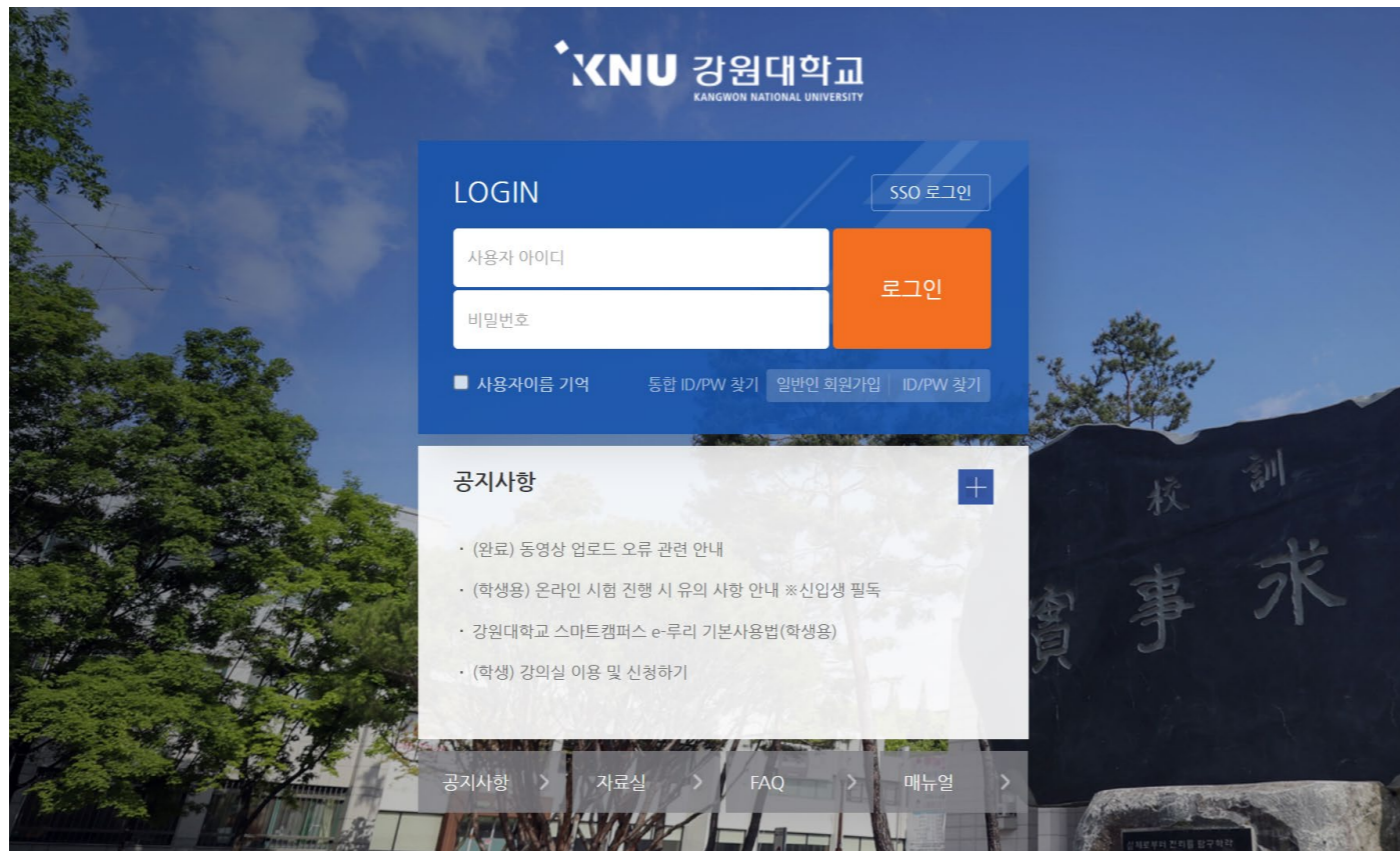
KNU 강원대학교
KANGWON NATIONAL UNIVERSITY

LOGIN

SSO 로그인

사용자 아이디

비밀번호

로그인

사용자이름 기억

통합 ID/PW 찾기 | 일반인 회원가입 | ID/PW 찾기

공지사항

+

· (완료) 동영상 업로드 오류 관련 안내

· (학생용) 온라인 시험 진행 시 유의 사항 안내 ※신입생 필독

· 강원대학교 스마트캠퍼스 e-루리 기본사용법(학생용)

· (학생) 강의실 이용 및 신청하기

공지사항 >
자료실 >
FAQ >
매뉴얼 >

校訓
實事求